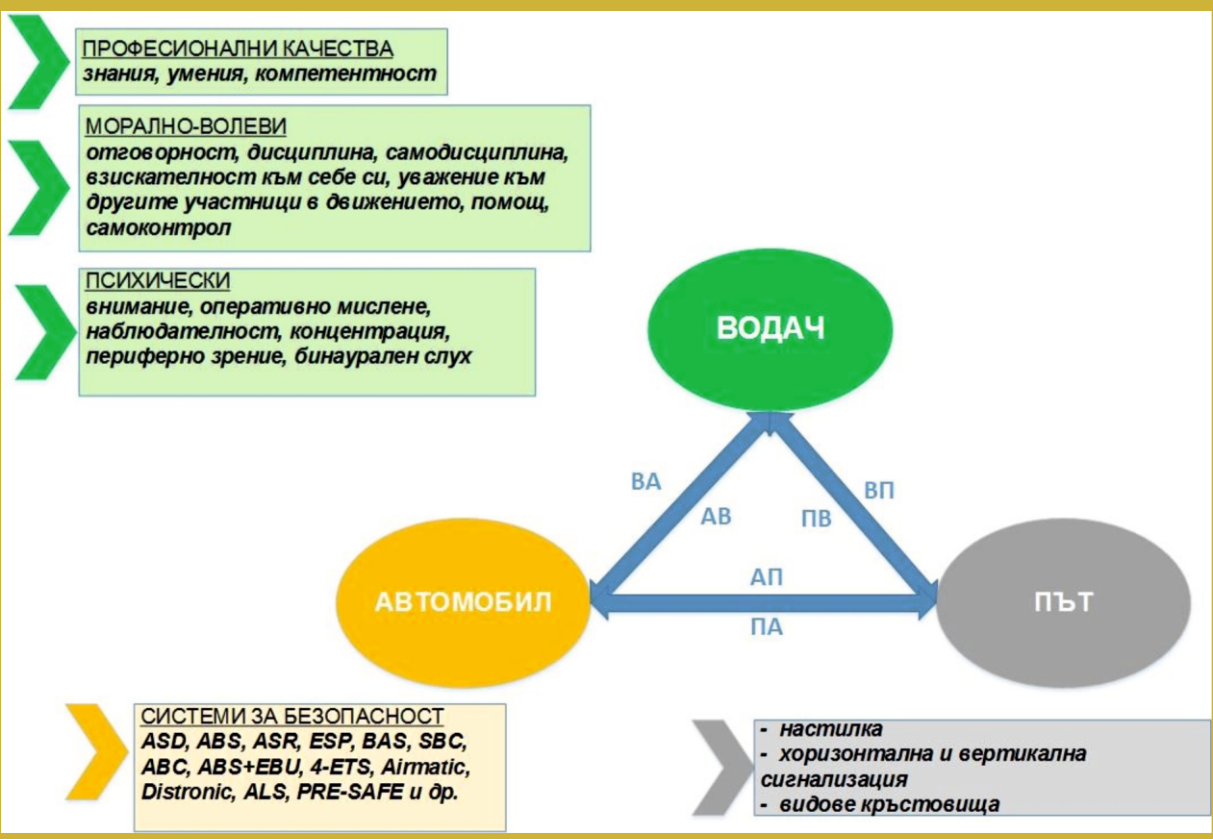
ПРОФЕСИОНАЛНИ КАЧЕСТВА
знания, умения, компетентност

МОРАЛНО-ВОЛЕВИ
отговорност, дисциплина, самодисциплина, взискателност към себе си, уважение към другите участници в движението, помощ, самоконтрол

ПСИХИЧЕСКИ
внимание, оперативно мислене, наблюдателност, концентрация, периферно зрение, бинаурален слух

ВОДАЧ

ВА
АВ
ВП
ПВ
АП
ПА

АВТОМОБИЛ

ПЪТ

СИСТЕМИ ЗА БЕЗОПАСНОСТ
ASD, ABS, ASR, ESP, BAS, SBC, ABC, ABS+EBU, 4-ETS, Airmatic, Distronic, ALS, PRE-SAFE и др.

- настилка
- хоризонтална и вертикална сигнализация
- видове кръстовища